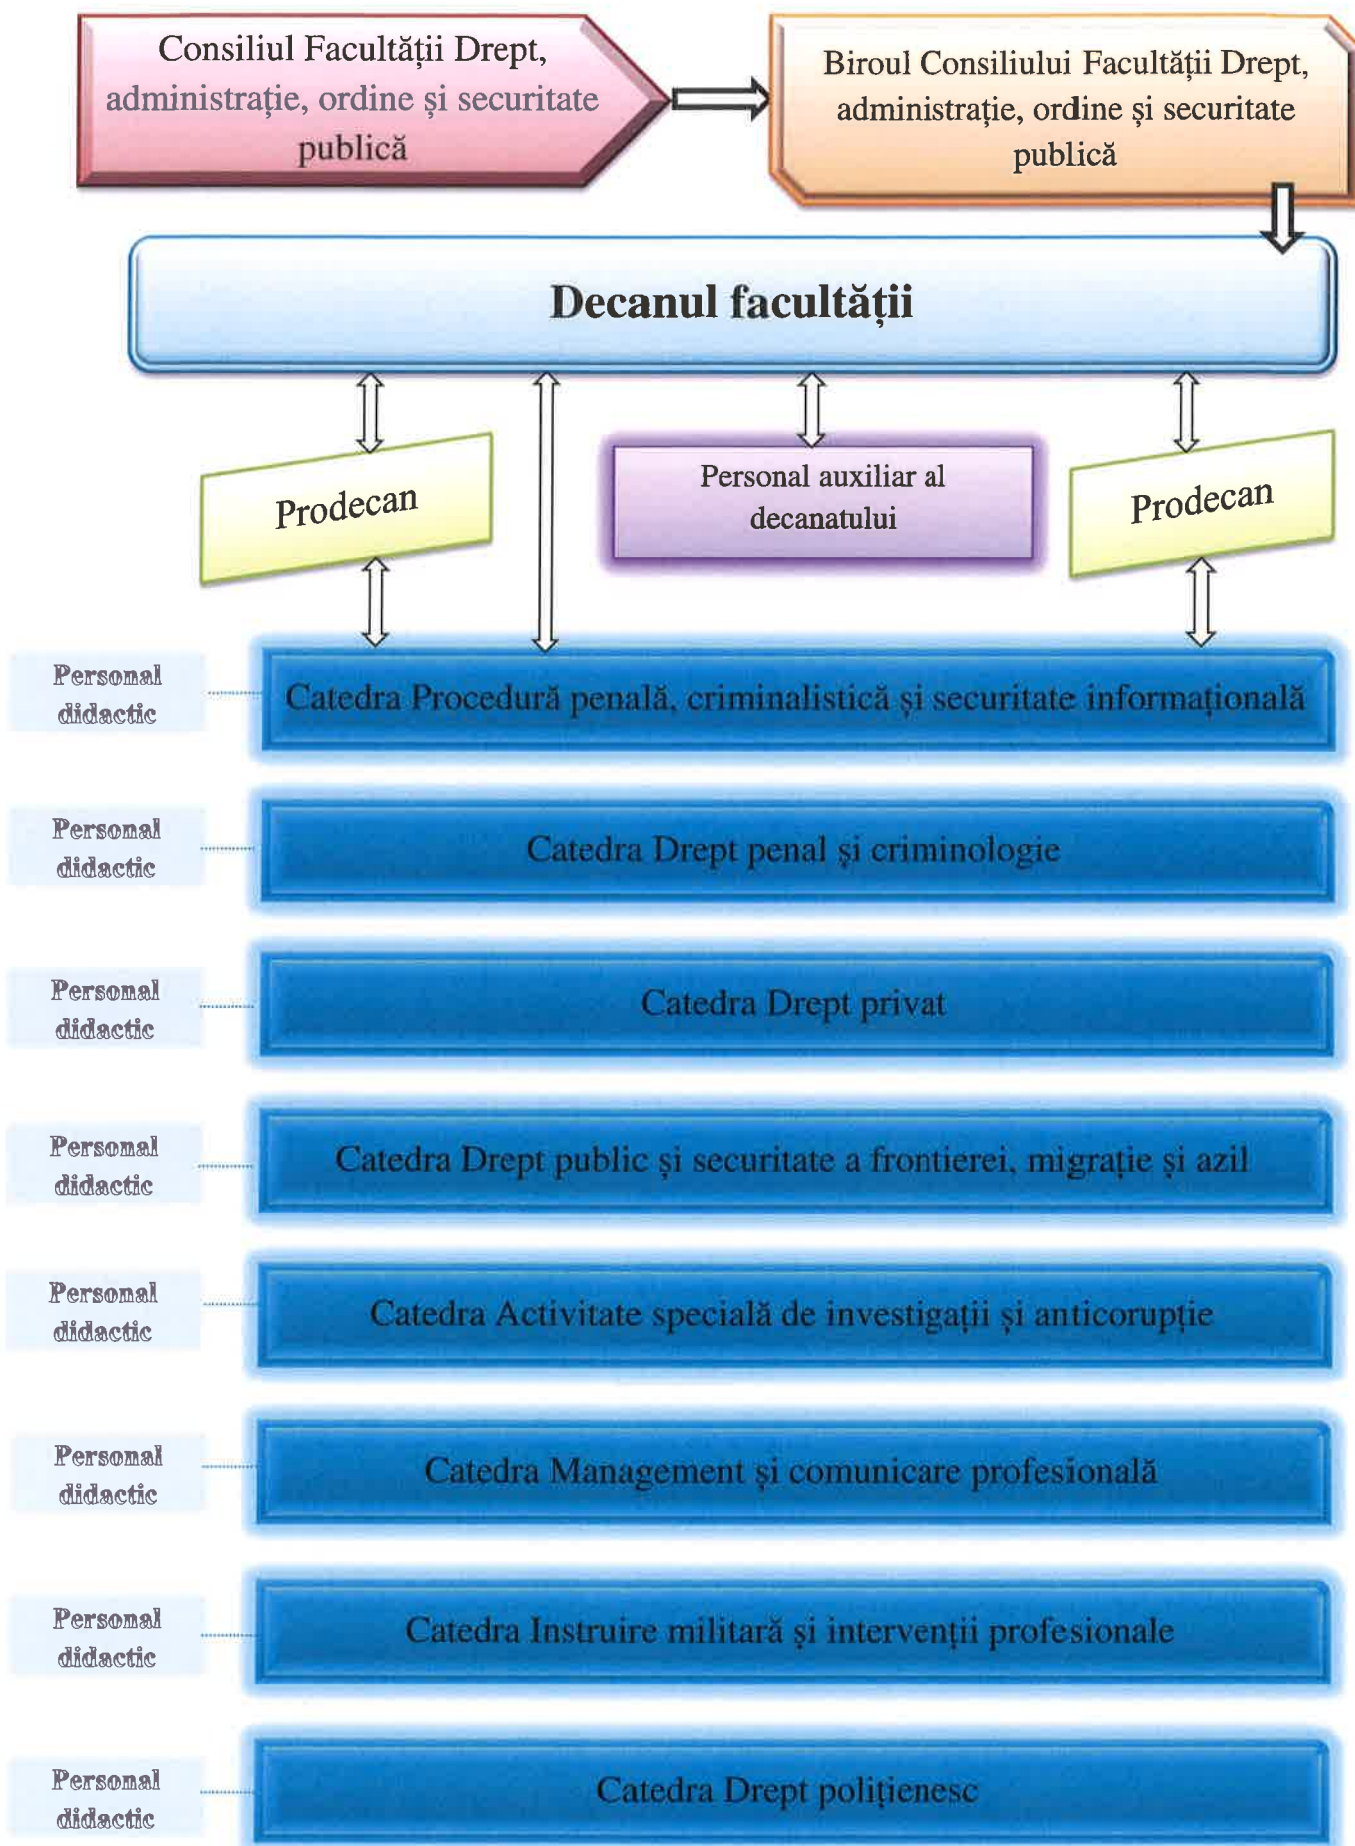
Consiliul Facultății Drept, administrație, ordine și securitate publică

Biroul Consiliului Facultății Drept, administrație, ordine și securitate publică

Decanul facultății

Prodecan

Personal auxiliar al decanatului

Prodecan

Personal didactic

Catedra Procedură penală, criminalistică și securitate informațională

Personal didactic

Catedra Drept penal și criminologie

Personal didactic

Catedra Drept privat

Personal didactic

Catedra Drept public și securitate a frontierei, migrație și azil

Personal didactic

Catedra Activitate specială de investigații și anticorupție

Personal didactic

Catedra Management și comunicare profesională

Personal didactic

Catedra Instruire militară și intervenții profesionale

Personal didactic

Catedra Drept polițienesc